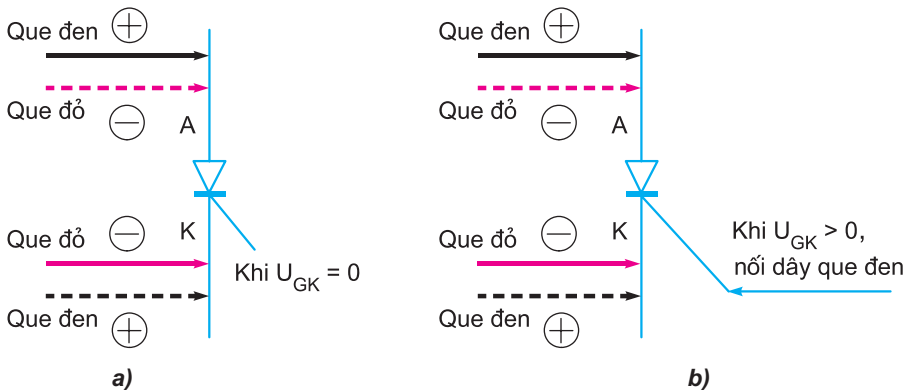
Que đen $\oplus$

Que đỏ $\ominus$ A

Que đỏ $\ominus$ K

Khi $U_{GK} = 0$

Que đen $\oplus$

a)

Que đen $\oplus$

Que đỏ $\ominus$ A

Que đỏ $\ominus$ K

Khi $U_{GK} > 0$, nối dây que đen

Que đen $\oplus$

b)